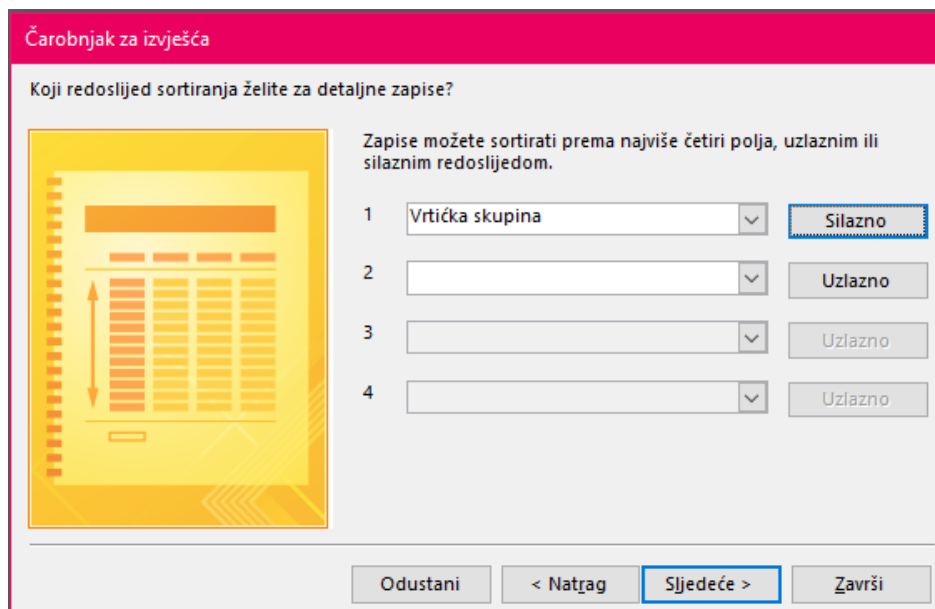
Čarobnjak za izvješća

Koji redoslijed sortiranja želite za detaljne zapise?

Zapise možete sortirati prema najviše četiri polja, uzlaznim ili silaznim redoslijedom.

1 Vrtićka skupina Silazno

2 Uzlazno

3 Uzlazno

4 Uzlazno

Odustani < Natrag Sljedeće > Završi